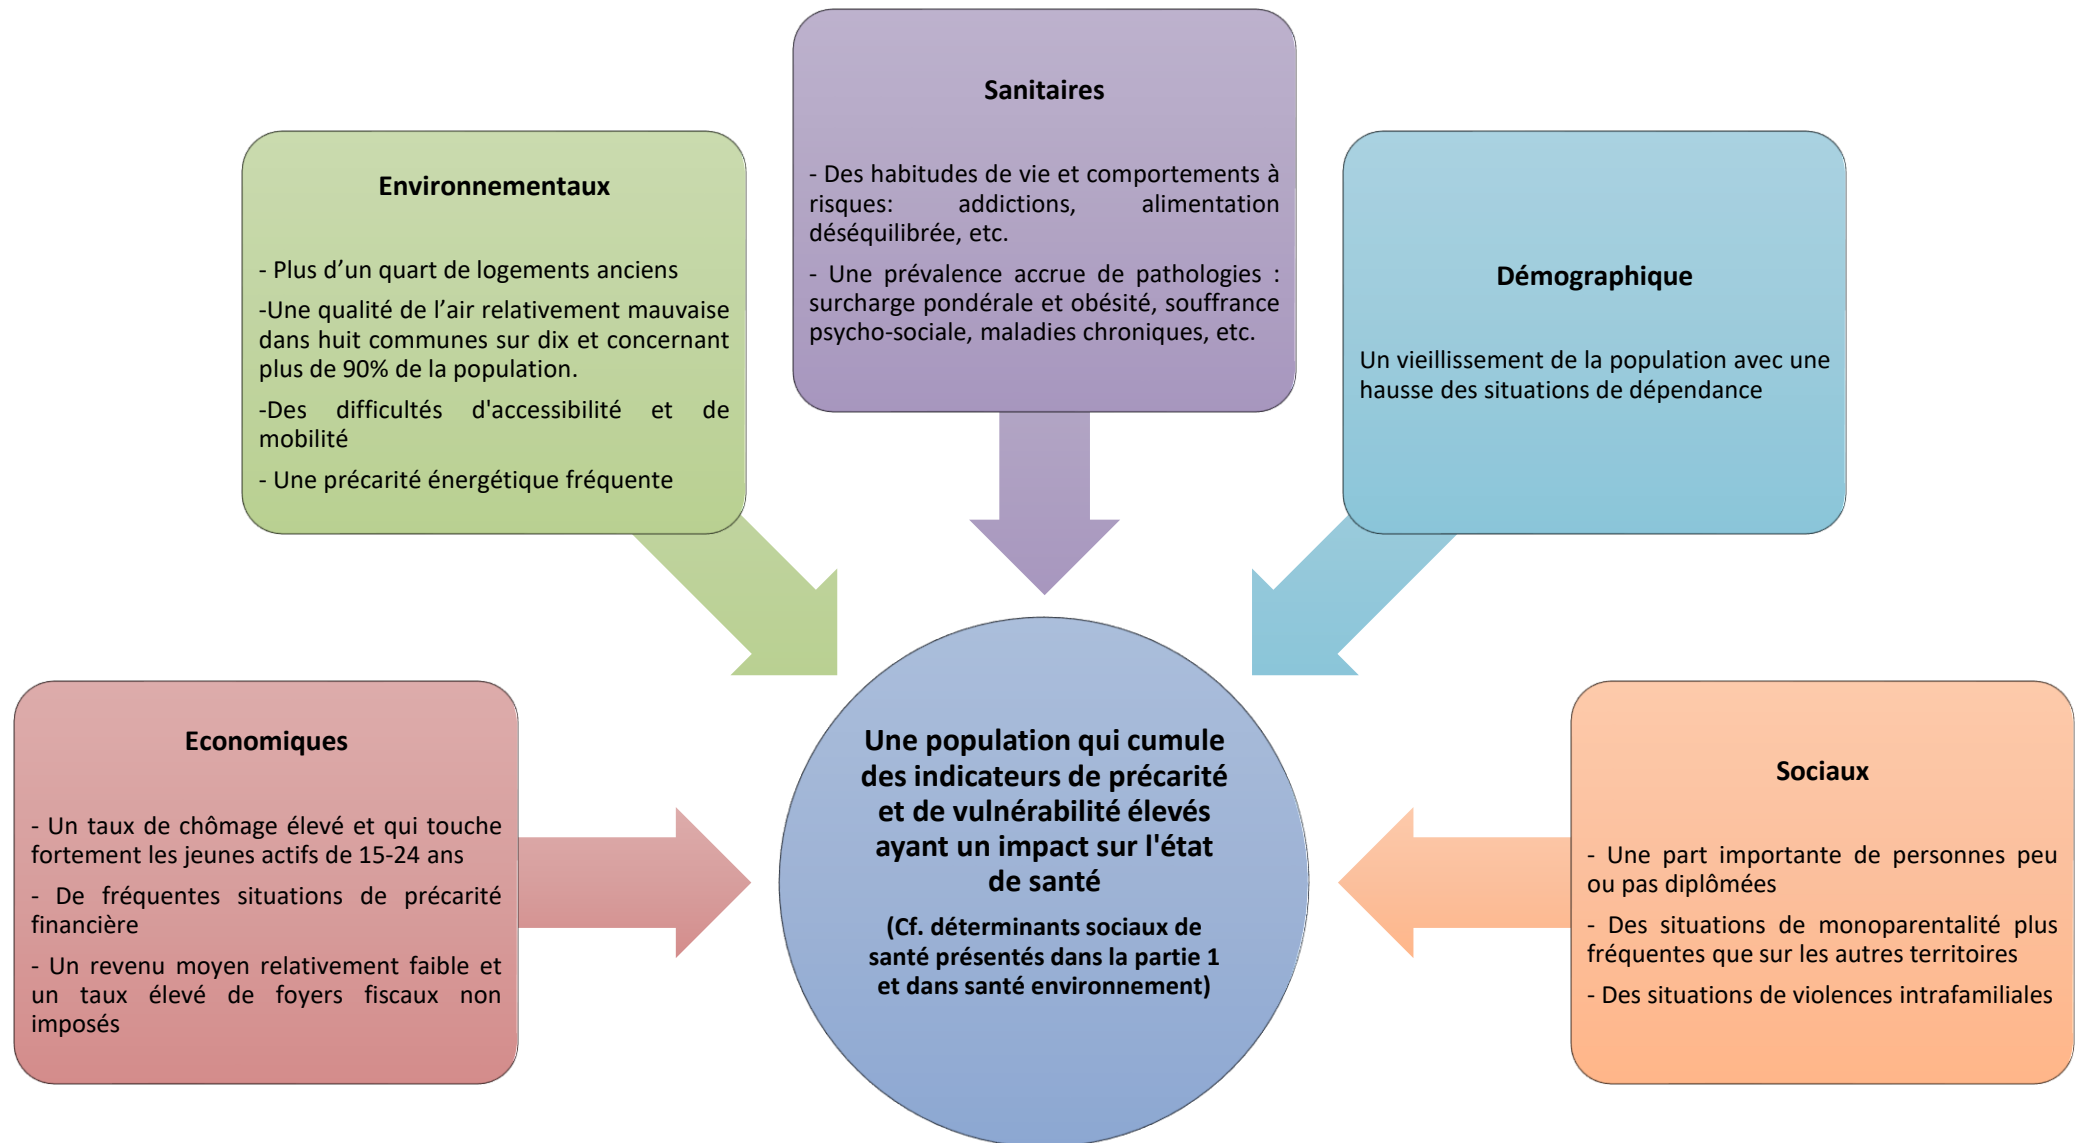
Sanitaires

- Des habitudes de vie et comportements à risques: addictions, alimentation déséquilibrée, etc.

- Une prévalence accrue de pathologies : surcharge pondérale et obésité, souffrance psycho-sociale, maladies chroniques, etc.

Environnementaux

- Plus d'un quart de logements anciens

-Une qualité de l'air relativement mauvaise dans huit communes sur dix et concernant plus de 90% de la population.

-Des difficultés d'accessibilité et de mobilité

- Une précarité énergétique fréquente

Démographique

Un vieillissement de la population avec une hausse des situations de dépendance

Economiques

- Un taux de chômage élevé et qui touche fortement les jeunes actifs de 15-24 ans

- De fréquentes situations de précarité financière

- Un revenu moyen relativement faible et un taux élevé de foyers fiscaux non imposés

Une population qui cumule des indicateurs de précarité et de vulnérabilité élevés ayant un impact sur l'état de santé

(Cf. déterminants sociaux de santé présentés dans la partie 1 et dans santé environnement)

Sociaux

- Une part importante de personnes peu ou pas diplômées

- Des situations de monoparentalité plus fréquentes que sur les autres territoires

- Des situations de violences intrafamiliales